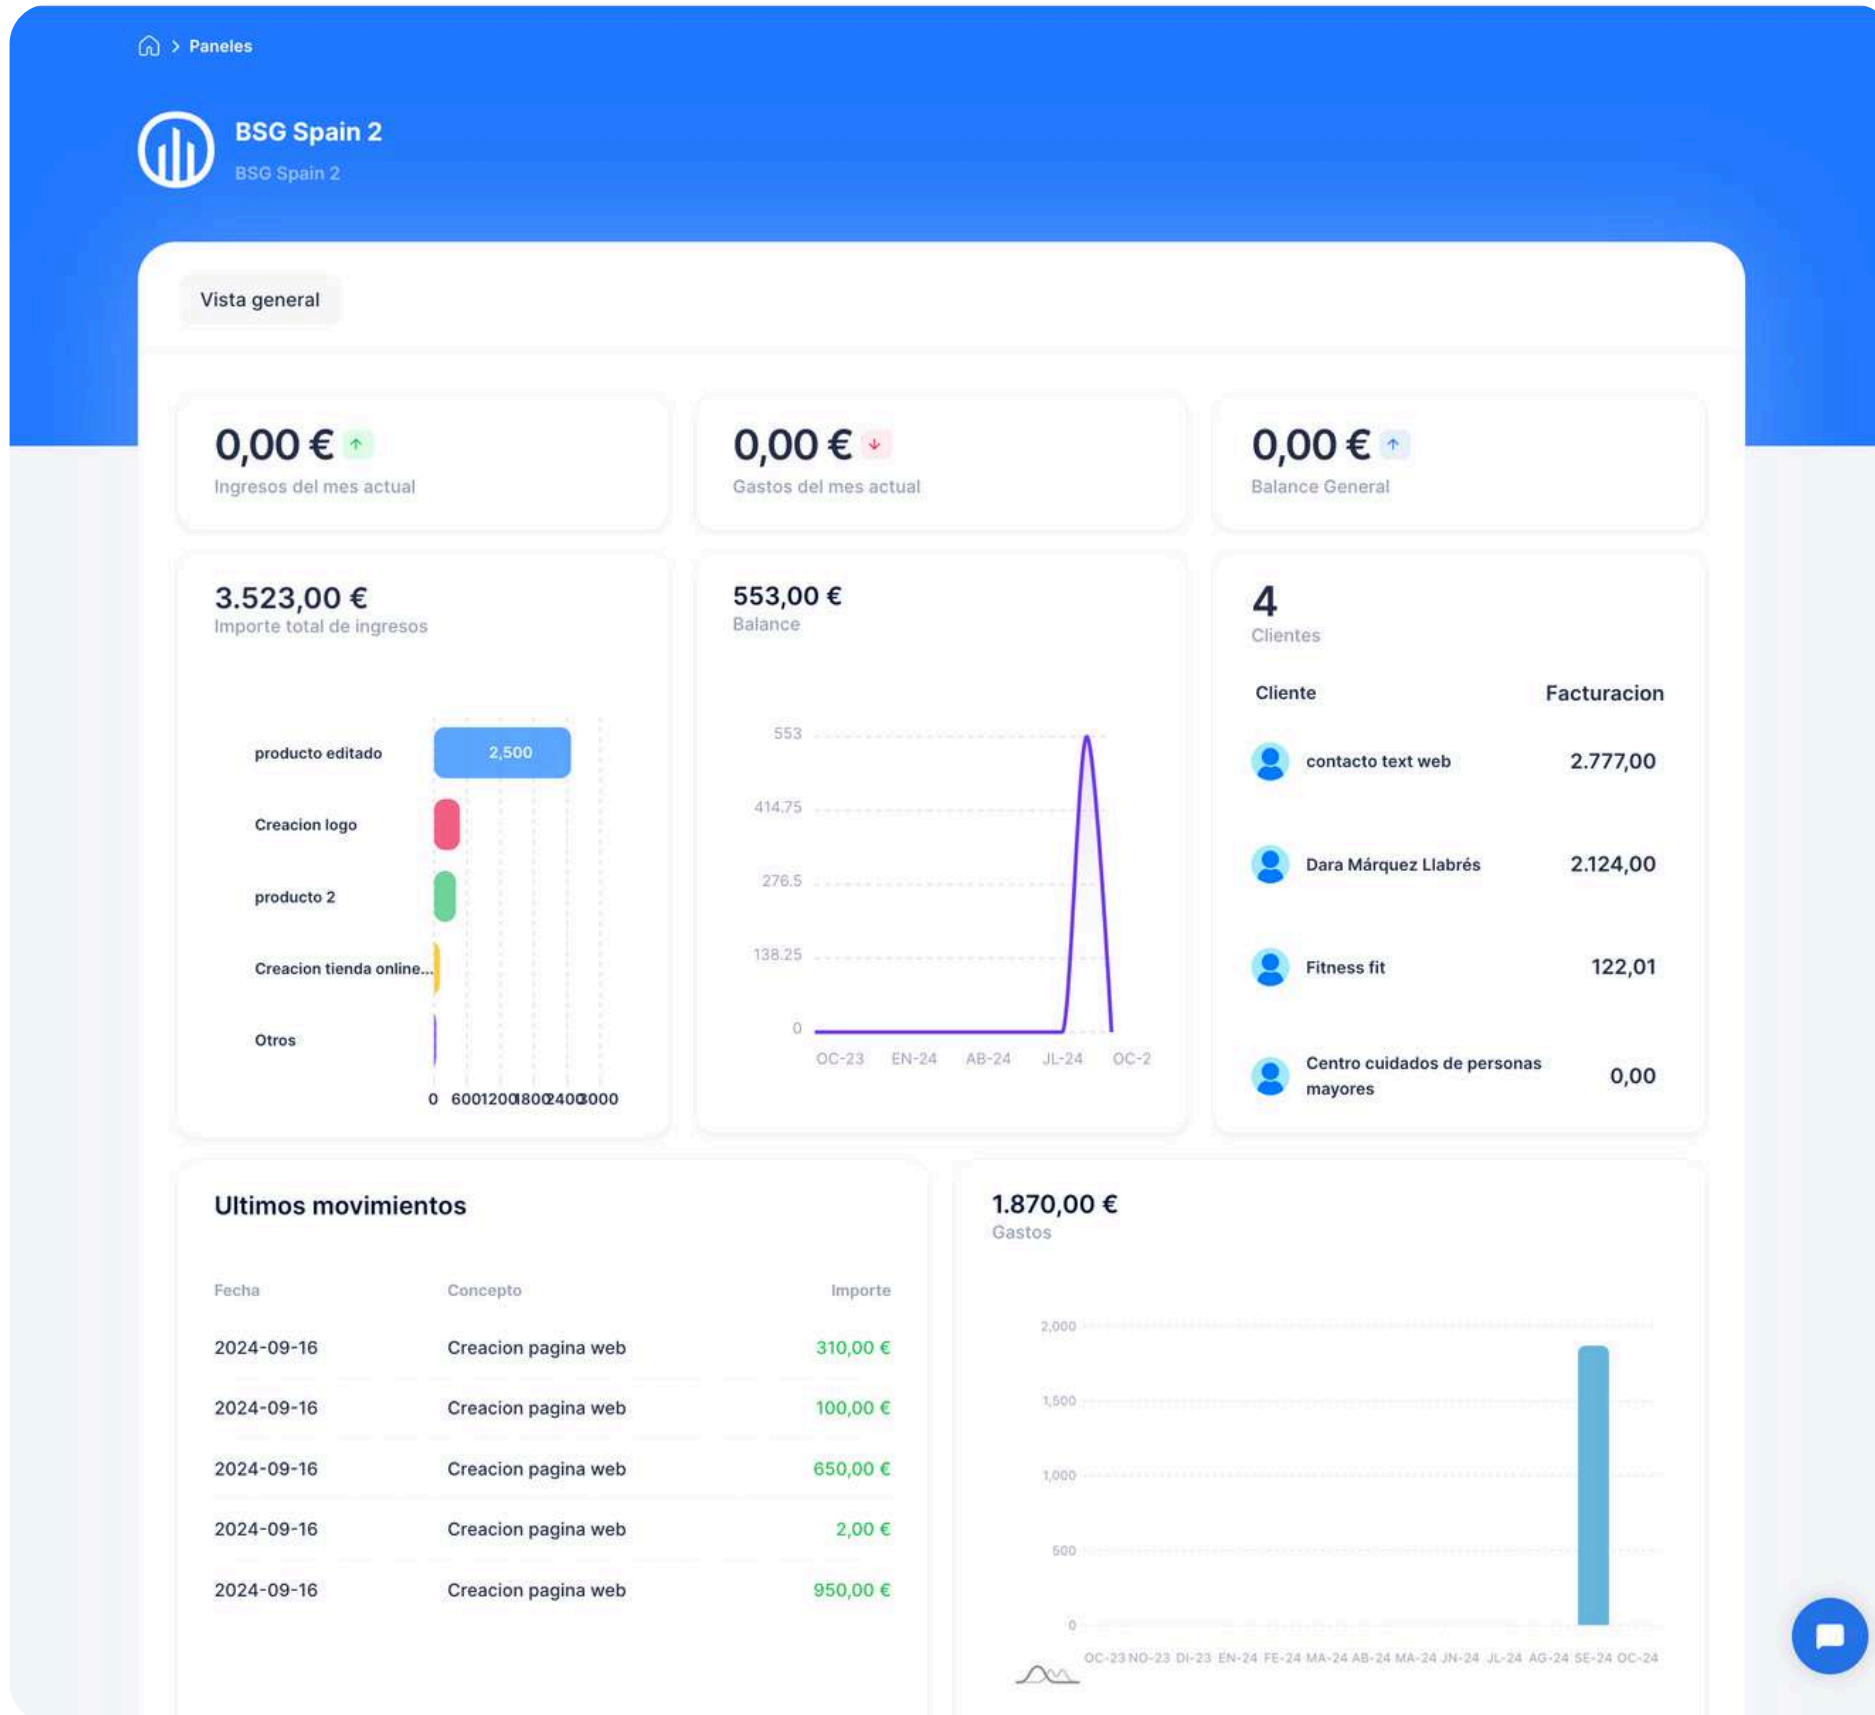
> Paneles

BSG Spain 2
BSG Spain 2

Vista general

0,00 €
Ingresos del mes actual

0,00 €
Gastos del mes actual

0,00 €
Balance General

3.523,00 €
Importe total de ingresos

producto editado 2,500
Creacion logo
producto 2
Creacion tienda online...
Otros

0 600 1200 1800 2400 3000

553,00 €
Balance

553
414.75
276.5
138.25
0

OC-23 EN-24 AB-24 JL-24 OC-2

4
Clientes

| Cliente | Facturacion |
|---|---|
| contacto text web | 2.777,00 |
| Dara Márquez Llabrés | 2.124,00 |
| Fitness fit | 122,01 |
| Centro cuidados de personas mayores | 0,00 |

Ultimos movimientos

| Fecha | Concepto | Importe |
|---|---|---|
| 2024-09-16 | Creacion pagina web | 310,00 € |
| 2024-09-16 | Creacion pagina web | 100,00 € |
| 2024-09-16 | Creacion pagina web | 650,00 € |
| 2024-09-16 | Creacion pagina web | 2,00 € |
| 2024-09-16 | Creacion pagina web | 950,00 € |

1.870,00 €
Gastos

2,000
1,500
1,000
500
0

OC-23 NO-23 DI-23 EN-24 FE-24 MA-24 AB-24 MA-24 JN-24 JL-24 AG-24 SE-24 OC-24